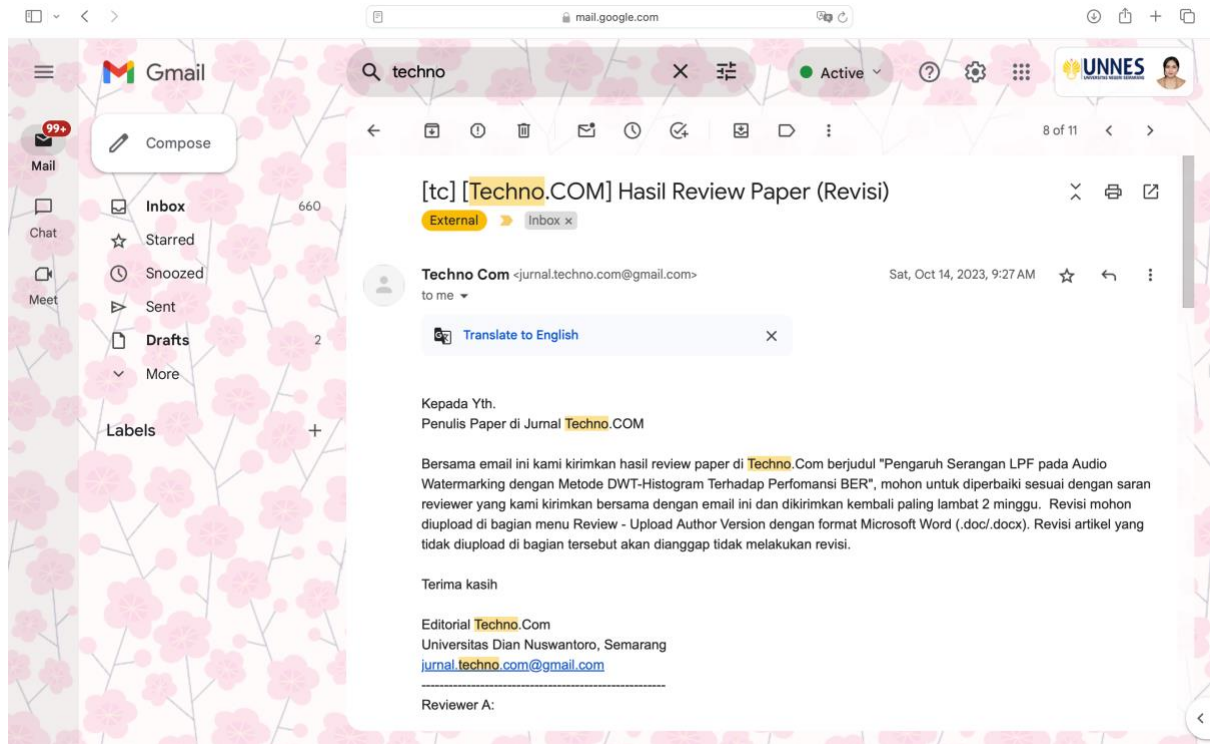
mail.google.com

Gmail

techno

Active

UNNES
UNIVERSITAS NEGERI SEMARANG

99+
Mail

Chat

Meet

Compose

Inbox 660
Starred
Snoozed
Sent
Drafts 2
More

Labels +

8 of 11

[tc] [Techno.COM] Hasil Review Paper (Revisi)

External Inbox ×

Techno Com <jurnal.techno.com@gmail.com>
to me

Sat, Oct 14, 2023, 9:27 AM

Translate to English

Kepada Yth.
Penulis Paper di Jurnal Techno.COM

Bersama email ini kami kirimkan hasil review paper di Techno.Com berjudul "Pengaruh Serangan LPF pada Audio Watermarking dengan Metode DWT-Histogram Terhadap Perfomansi BER", mohon untuk diperbaiki sesuai dengan saran reviewer yang kami kirimkan bersama dengan email ini dan dikirimkan kembali paling lambat 2 minggu. Revisi mohon diupload di bagian menu Review - Upload Author Version dengan format Microsoft Word (.doc/.docx). Revisi artikel yang tidak diupload di bagian tersebut akan dianggap tidak melakukan revisi.

Terima kasih

Editorial Techno.Com
Universitas Dian Nuswantoro, Semarang
jurnal.techno.com@gmail.com
--------------------------------------------------------
Reviewer A: